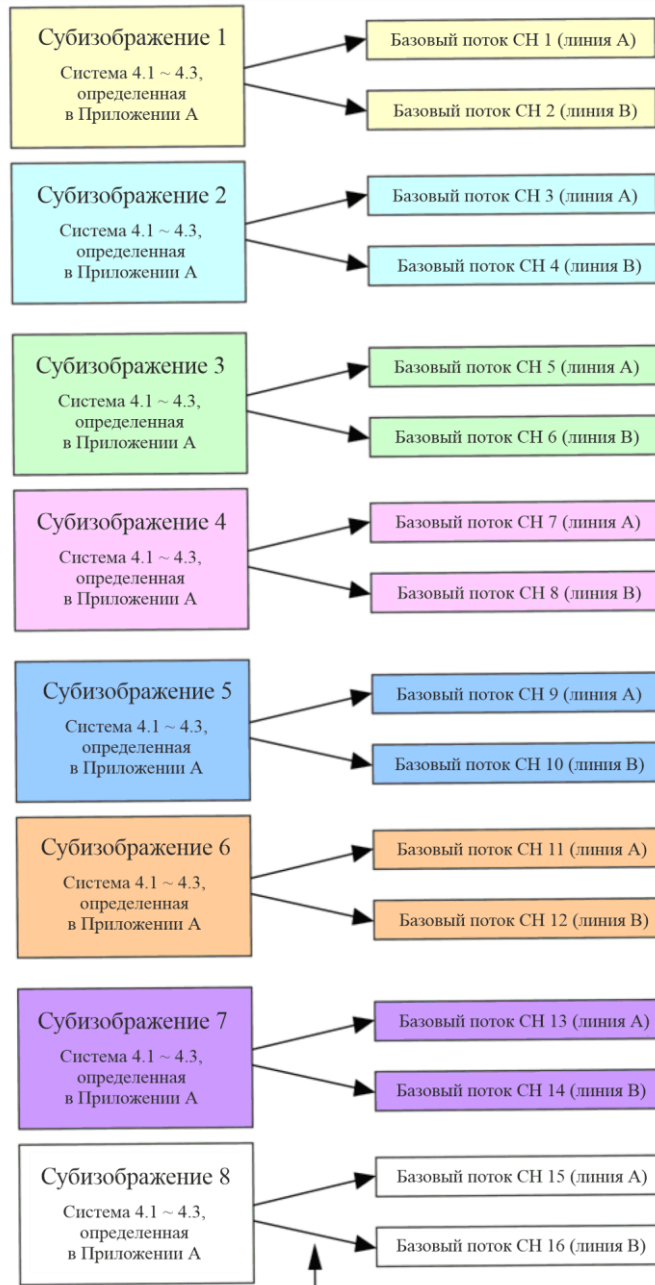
Субизображение 1
Система 4.1 ~ 4.3, определенная в Приложении А

Базовый поток CH 1 (линия A)

Базовый поток CH 2 (линия B)

Субизображение 2
Система 4.1 ~ 4.3, определенная в Приложении А

Базовый поток CH 3 (линия A)

Базовый поток CH 4 (линия B)

Субизображение 3
Система 4.1 ~ 4.3, определенная в Приложении А

Базовый поток CH 5 (линия A)

Базовый поток CH 6 (линия B)

Субизображение 4
Система 4.1 ~ 4.3, определенная в Приложении А

Базовый поток CH 7 (линия A)

Базовый поток CH 8 (линия B)

Субизображение 5
Система 4.1 ~ 4.3, определенная в Приложении А

Базовый поток CH 9 (линия A)

Базовый поток CH 10 (линия B)

Субизображение 6
Система 4.1 ~ 4.3, определенная в Приложении А

Базовый поток CH 11 (линия A)

Базовый поток CH 12 (линия B)

Субизображение 7
Система 4.1 ~ 4.3, определенная в Приложении А

Базовый поток CH 13 (линия A)

Базовый поток CH 14 (линия B)

Субизображение 8
Система 4.1 ~ 4.3, определенная в Приложении А

Базовый поток CH 15 (линия A)

Базовый поток CH 16 (линия B)